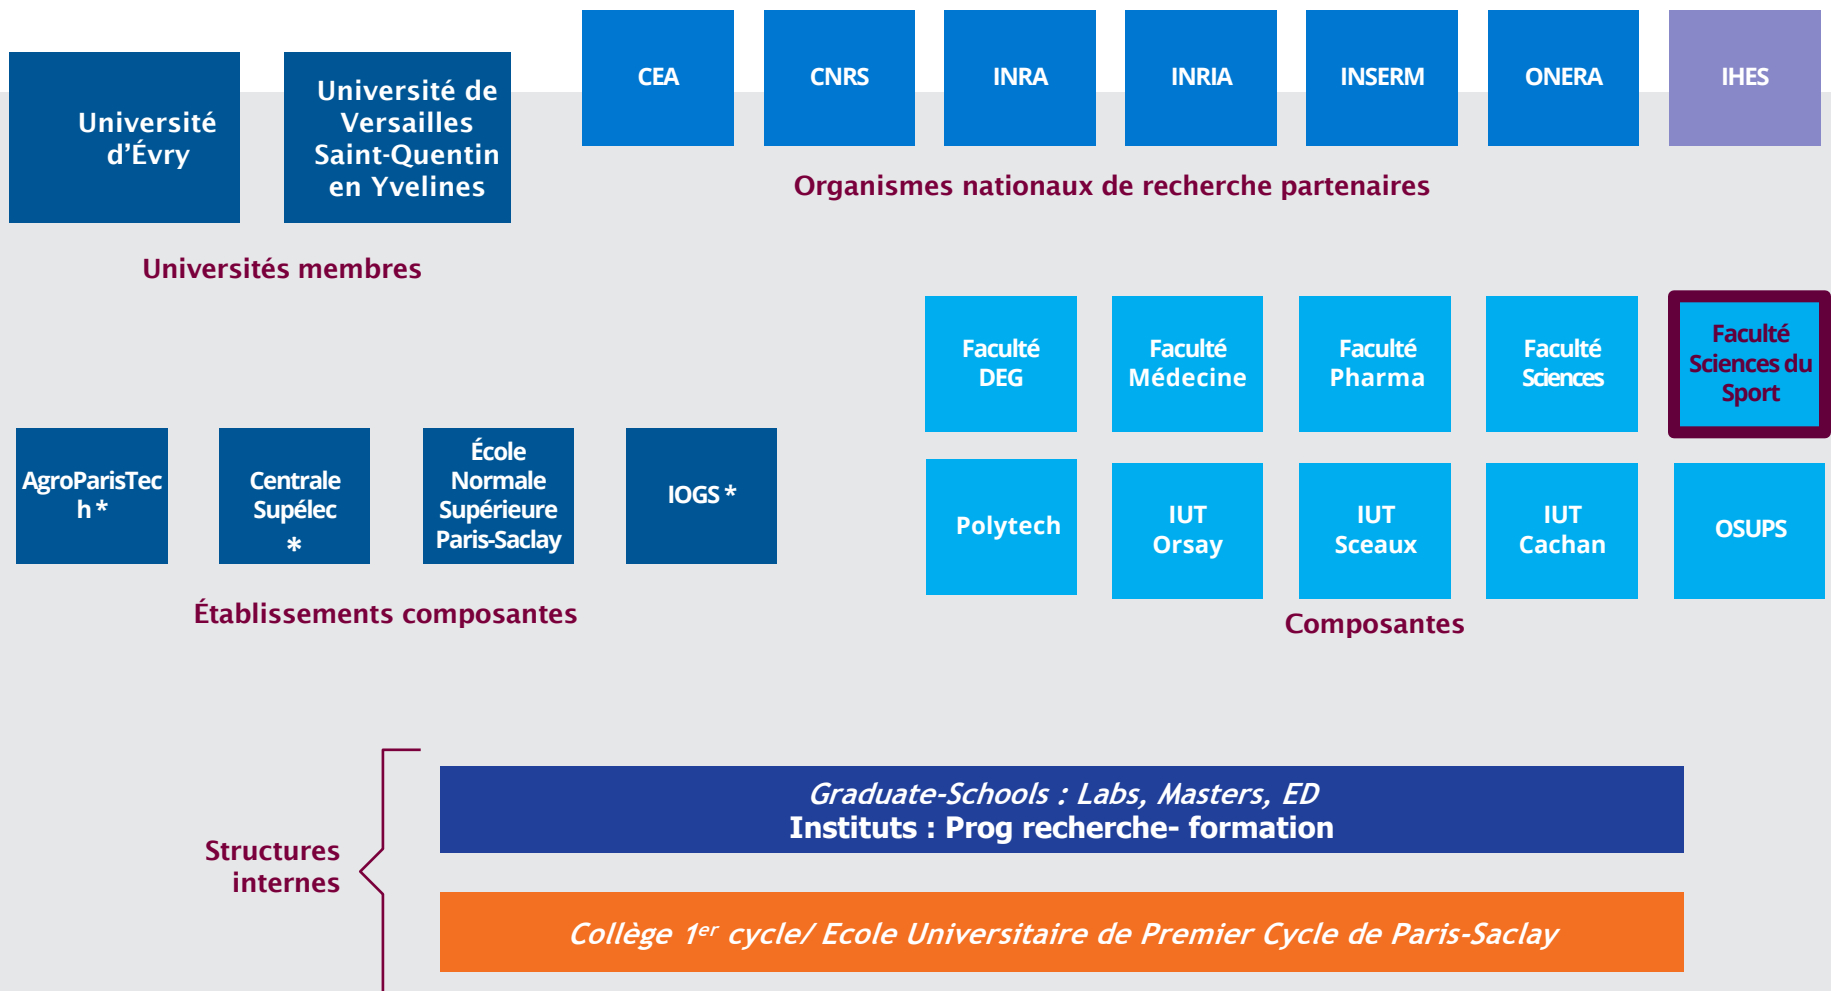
Université d'Évry

Université de Versailles Saint-Quentin en Yvelines

Universités membres

CEA

CNRS

INRA

INRIA

INSERM

ONERA

IHES

Organismes nationaux de recherche partenaires

Faculté DEG

Faculté Médecine

Faculté Pharma

Faculté Sciences

Faculté Sciences du Sport

AgroParisTech *

Centrale Supélec *

École Normale Supérieure Paris-Saclay

IOGS *

Polytech

IUT Orsay

IUT Sceaux

IUT Cachan

OSUPS

Établissements composantes

Composantes

Structures internes

*Graduate-Schools : Labs, Masters, ED*
Instituts : Prog recherche- formation

*Collège 1$^{er}$ cycle/ Ecole Universitaire de Premier Cycle de Paris-Saclay*